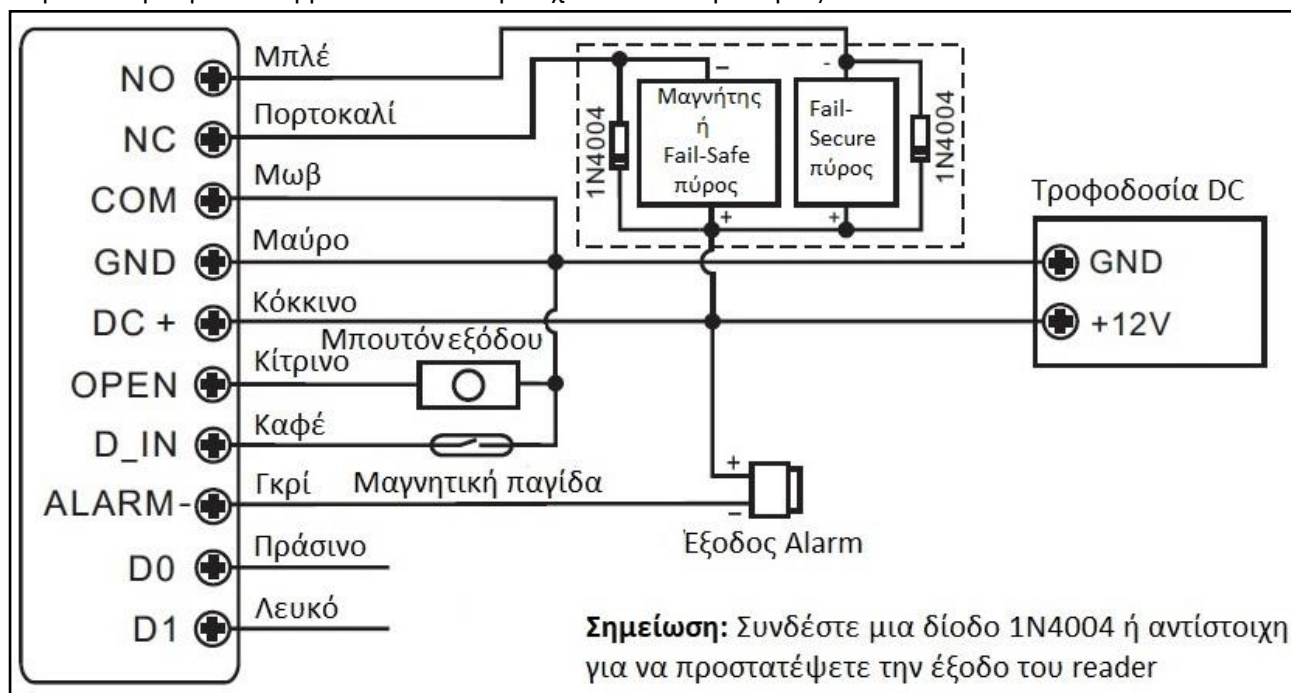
NO
NC
COM
GND
DC +
OPEN
D_IN
ALARM-
D0
D1

Μπλέ
Πορτοκαλί
Μωβ
Μαύρο
Κόκκινο
Μπουτόν εξόδου
Κίτρινο
Καφέ
Γκρί
Μαγνητική παγίδα
Πράσινο
Λευκό

1N4004
–
Μαγνήτης ή Fail-Safe πύρος
+
-
Fail-Secure πύρος
+
1N4004

Τροφοδοσία DC
GND
+12V

+
–
Έξοδος Alarm

**Σημείωση:** Συνδέστε μια δίοδο 1N4004 ή αντίστοιχη για να προστατέψετε την έξοδο του reader